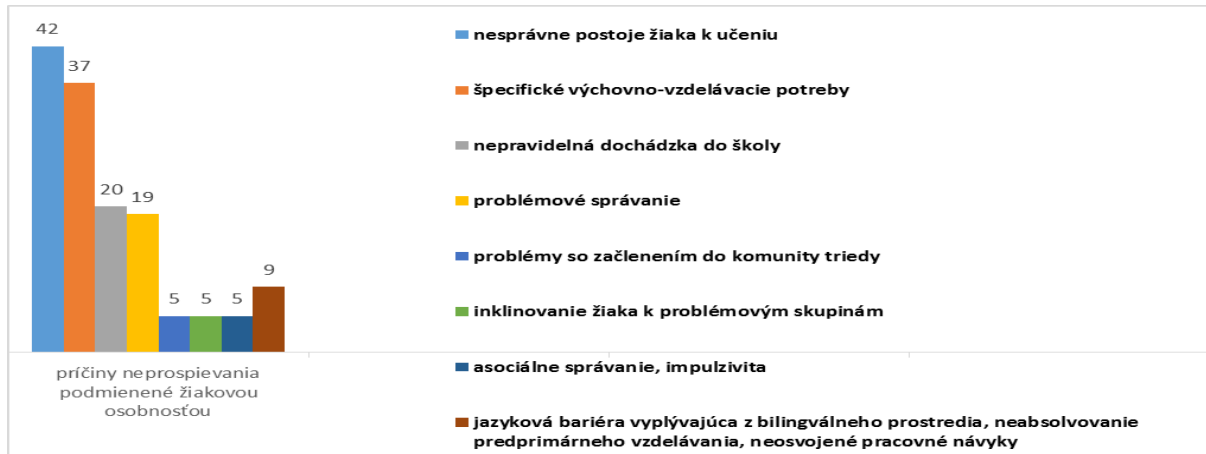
42
37
20
19
5
5
5
9

príčiny neprospievania podmienené žiakovou osobnosťou

nesprávne postoje žiaka k učeniu
špecifické výchovno-vzdelávacie potreby
nepravidelná dochádzka do školy
problémové správanie
problémy so začlenením do komunity triedy
inklinovanie žiaka k problémovým skupinám
asociálne správanie, impulzivita
jazyková bariéra vyplývajúca z bilingválneho prostredia, neabsolvovanie predprimárneho vzdelávania, neosvojené pracovné návyky